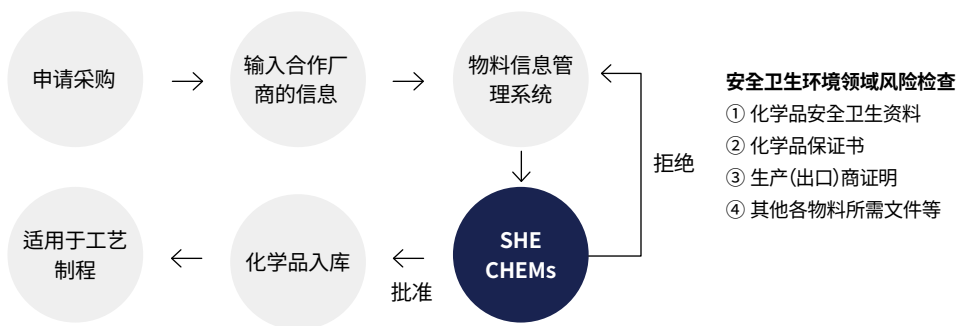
申请采购

输入合作厂商的信息

物料信息管理系统

拒绝

SHE CHEMs

批准

化学品入库

适用于工艺制程

安全卫生环境领域风险检查
① 化学品安全卫生资料
② 化学品保证书
③ 生产(出口)商证明
④ 其他各物料所需文件等